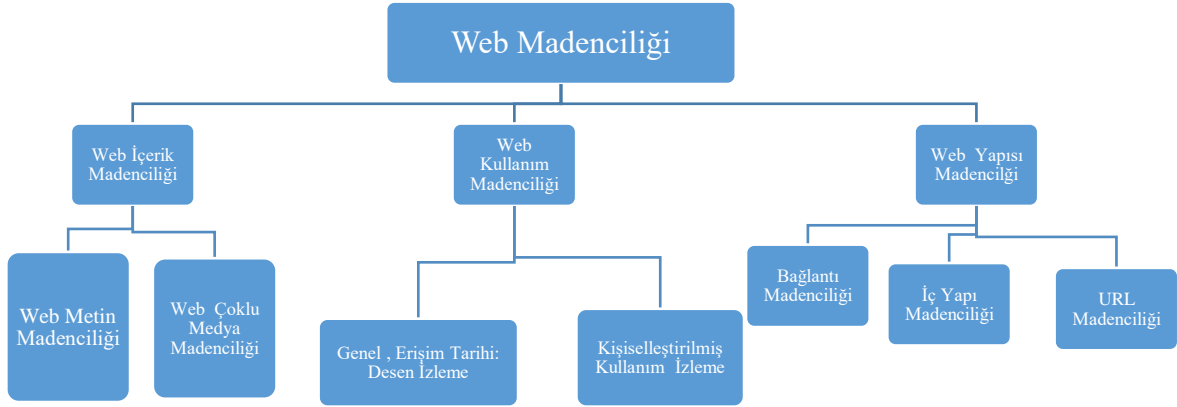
Web Madenciliği

Web İçerik Madenciliği

Web Kullanım Madenciliği

Web Yapısı Madenciliği

Web Metin Madenciliği

Web Çoklu Medya Madenciliği

Genel , Erişim Tarihi: Desen İzleme

Kişiselleştirilmiş Kullanım İzleme

Bağlantı Madenciliği

İç Yapı Madenciliği

URL Madenciliği